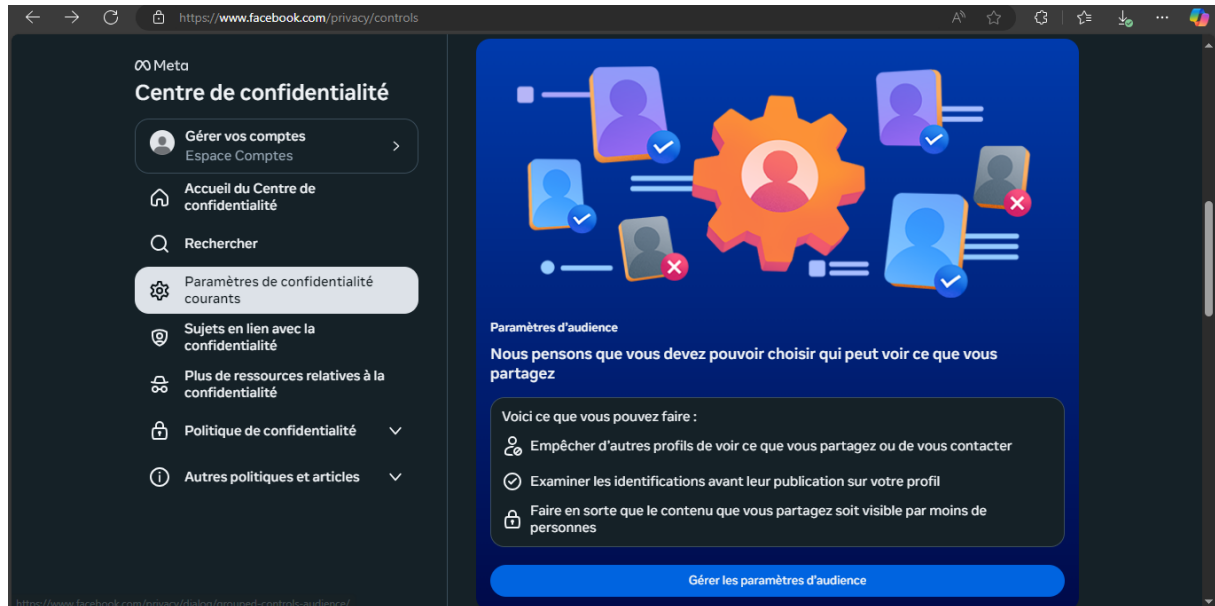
https://www.facebook.com/privacy/controls

Meta
Centre de confidentialité

Gérer vos comptes
Espace Comptes

Accueil du Centre de confidentialité

Rechercher

Paramètres de confidentialité courants

Sujets en lien avec la confidentialité

Plus de ressources relatives à la confidentialité

Politique de confidentialité

Autres politiques et articles

Paramètres d'audience
Nous pensons que vous devez pouvoir choisir qui peut voir ce que vous partagez

Voici ce que vous pouvez faire :
Empêcher d'autres profils de voir ce que vous partagez ou de vous contacter
Examiner les identifications avant leur publication sur votre profil
Faire en sorte que le contenu que vous partagez soit visible par moins de personnes

Gérer les paramètres d'audience

https://www.facebook.com/privacy/dialog/grouped-controls-audience/